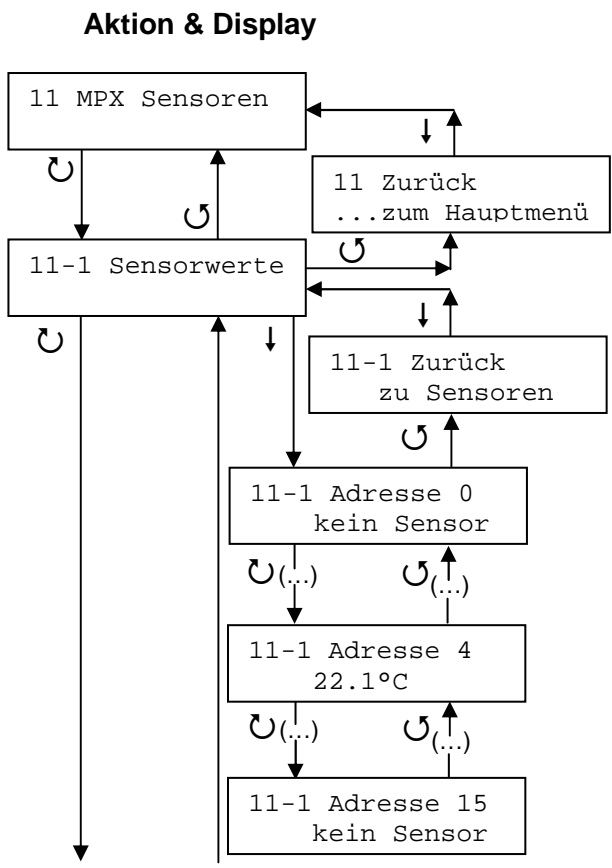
Aktion & Display

11 MPX Sensoren

11 Zurück
...zum Hauptmenü

11-1 Sensorwerte

11-1 Zurück
zu Sensoren

11-1 Adresse 0
kein Sensor

(...) (...)

11-1 Adresse 4
22.1°C

(...) (...)

11-1 Adresse 15
kein Sensor